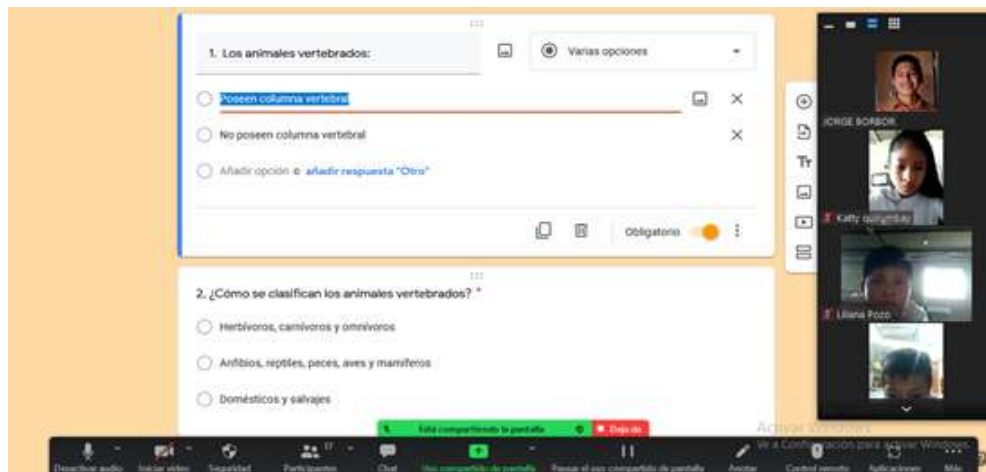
1. Los animales vertebrados:

Varias opciones

Poseen columna vertebral

No poseen columna vertebral

Añadir opción o añadir respuesta "Otro"

Obligatorio

2. ¿Cómo se clasifican los animales vertebrados? *

Herbívoros, carnívoros y omnívoros

Anfibios, reptiles, peces, aves y mamíferos

Domésticos y salvajes

JORGE BORBOR

Kathy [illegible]

Liliana Pozo

Está compartiendo la pantalla

Dejar de

Activar Windows
Ve a Configuración para activar Windows.

Desactivar audio

Iniciar video

Seguridad

Participantes

Chat

Nuevo compartir de pantalla

Pausar el uso compartido de pantalla

Anotar

Control remoto

Aplicaciones

Más